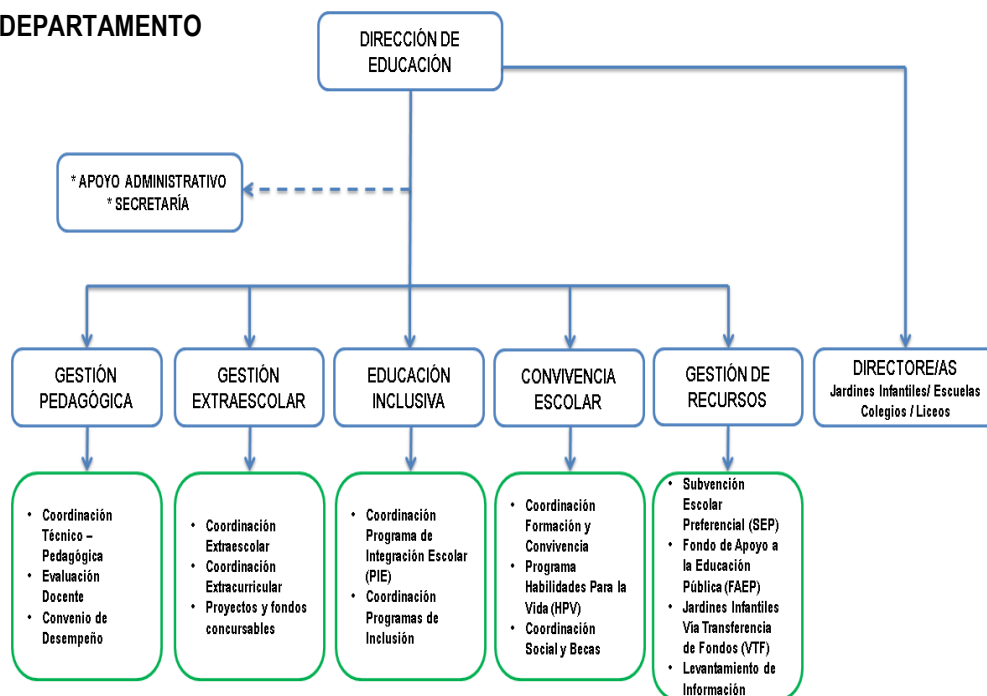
DEPARTAMENTO

DIRECCIÓN DE EDUCACIÓN

* APOYO ADMINISTRATIVO
* SECRETARÍA

GESTIÓN PEDAGÓGICA

GESTIÓN EXTRAESCOLAR

EDUCACIÓN INCLUSIVA

CONVIVENCIA ESCOLAR

GESTIÓN DE RECURSOS

DIRECTORE/AS
Jardines Infantiles/ Escuelas Colegios / Liceos

- Coordinación Técnico – Pedagógica
- Evaluación Docente
- Convenio de Desempeño

- Coordinación Extraescolar
- Coordinación Extracurricular
- Proyectos y fondos concursables

- Coordinación Programa de Integración Escolar (PIE)
- Coordinación Programas de Inclusión

- Coordinación Formación y Convivencia
- Programa Habilidades Para la Vida (HPV)
- Coordinación Social y Becas

- Subvención Escolar Preferencial (SEP)
- Fondo de Apoyo a la Educación Pública (FAEP)
- Jardines Infantiles Vía Transferencia de Fondos (VTF)
- Levantamiento de Información